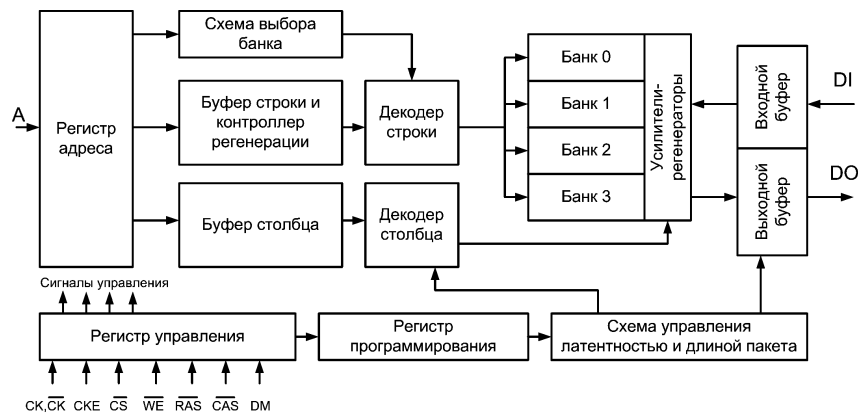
Схема выбора банка

A

Регистр адреса

Буфер строки и контроллер регенерации

Декодер строки

Банк 0

Банк 1

Банк 2

Банк 3

Усилители-регенераторы

Входной буфер

DI

Выходной буфер

DO

Буфер столбца

Декодер столбца

Сигналы управления

Регистр управления

Регистр программирования

Схема управления латентностью и длиной пакета

CK,$\overline{CK}$ CKE $\overline{CS}$ $\overline{WE}$ $\overline{RAS}$ $\overline{CAS}$ DM